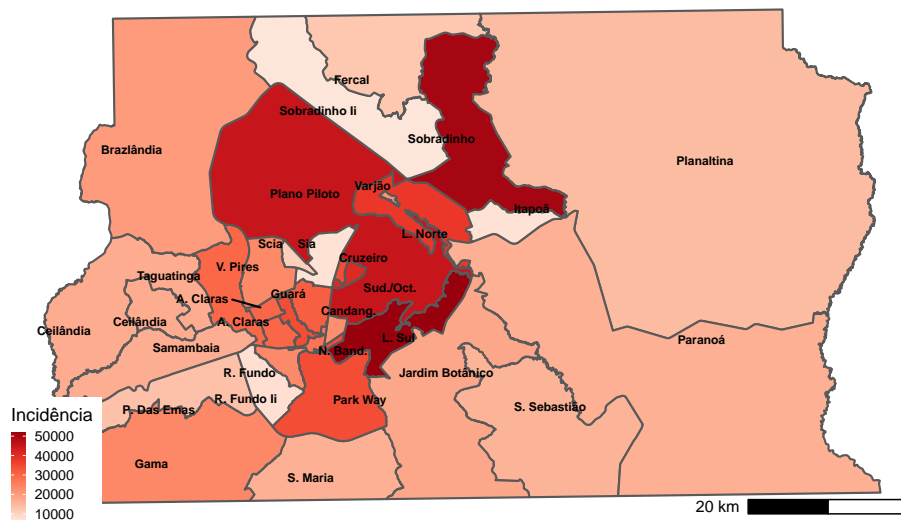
Fercal
Sobradinho Ii
Sobradinho
Brazlândia
Planaltina
Plano Piloto
Varjão
Itapoã
L. Norte
Scia
Sia
V. Pires
Cruzeiro
Taguatinga
A. Claras
Guará
Sud./Oct.
Ceilândia
Ceilândia
A. Claras
Candang.
Samambaia
N. Band.
L. Sul
Paranoá
R. Fundo
Jardim Botânico
Incidência
P. Das Emas
R. Fundo Ii
Park Way
S. Sebastião
50000
40000
30000
20000
10000
Gama
S. Maria
20 km